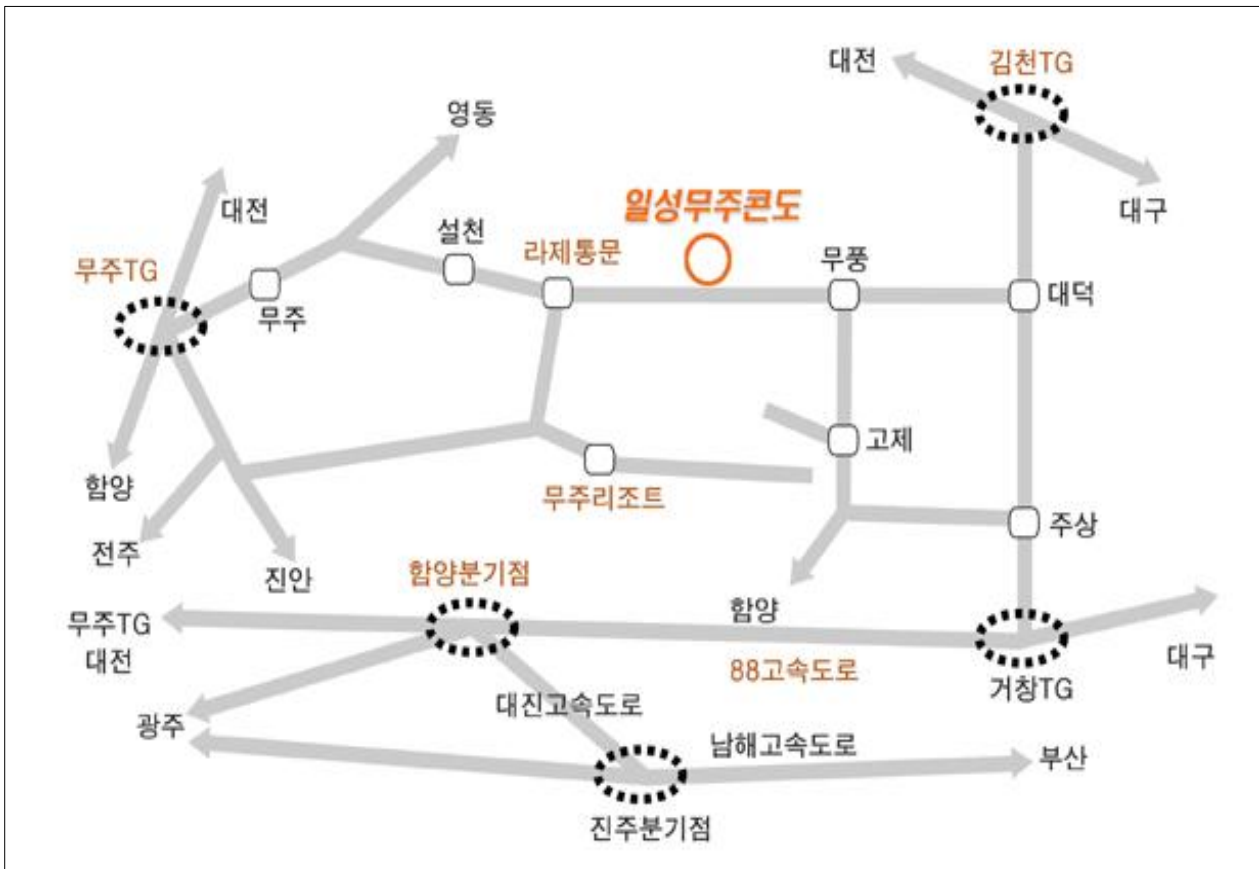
대전
김천TG
영동
대구
대전
일성무주콘도
설천
라제통문
무주TG
무풍
무주
대덕
고제
무주리조트
함양
주상
전주
진안
함양분기점
무주TG
대전
함양
88고속도로
대구
거창TG
대진고속도로
광주
남해고속도로
부산
진주분기점